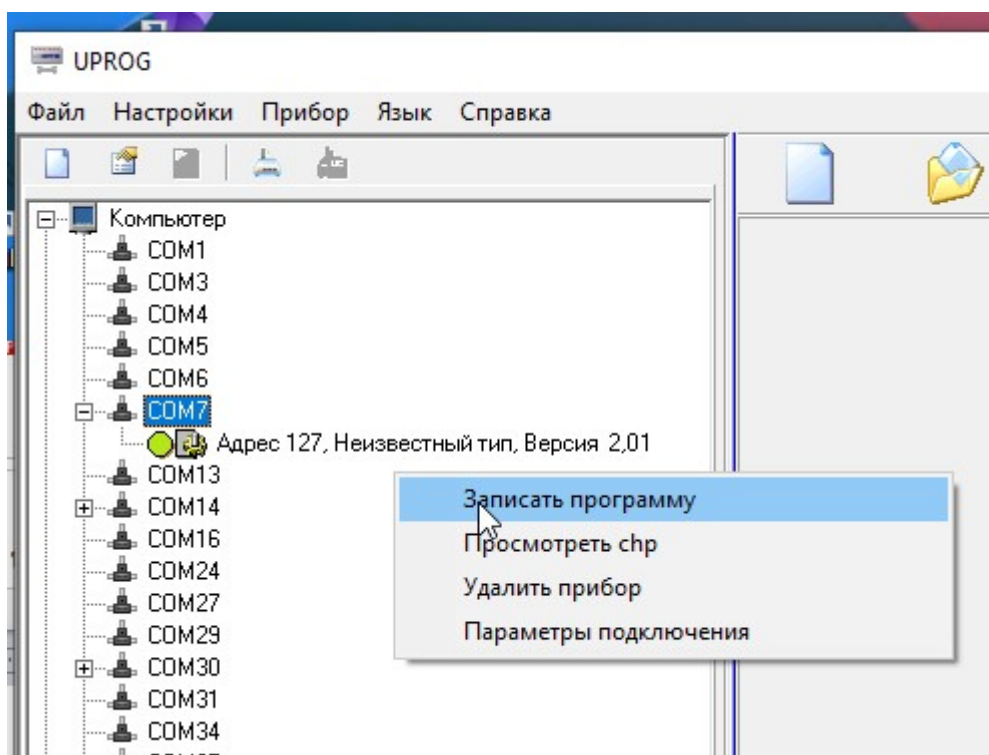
UPROG

Файл Настройки Прибор Язык Справка

Компьютер
COM1
COM3
COM4
COM5
COM6
COM7
Адрес 127, Неизвестный тип, Версия 2,01
COM13
COM14
COM16
COM24
COM27
COM29
COM30
COM31
COM34

Записать программу
Просмотреть chp
Удалить прибор
Параметры подключения